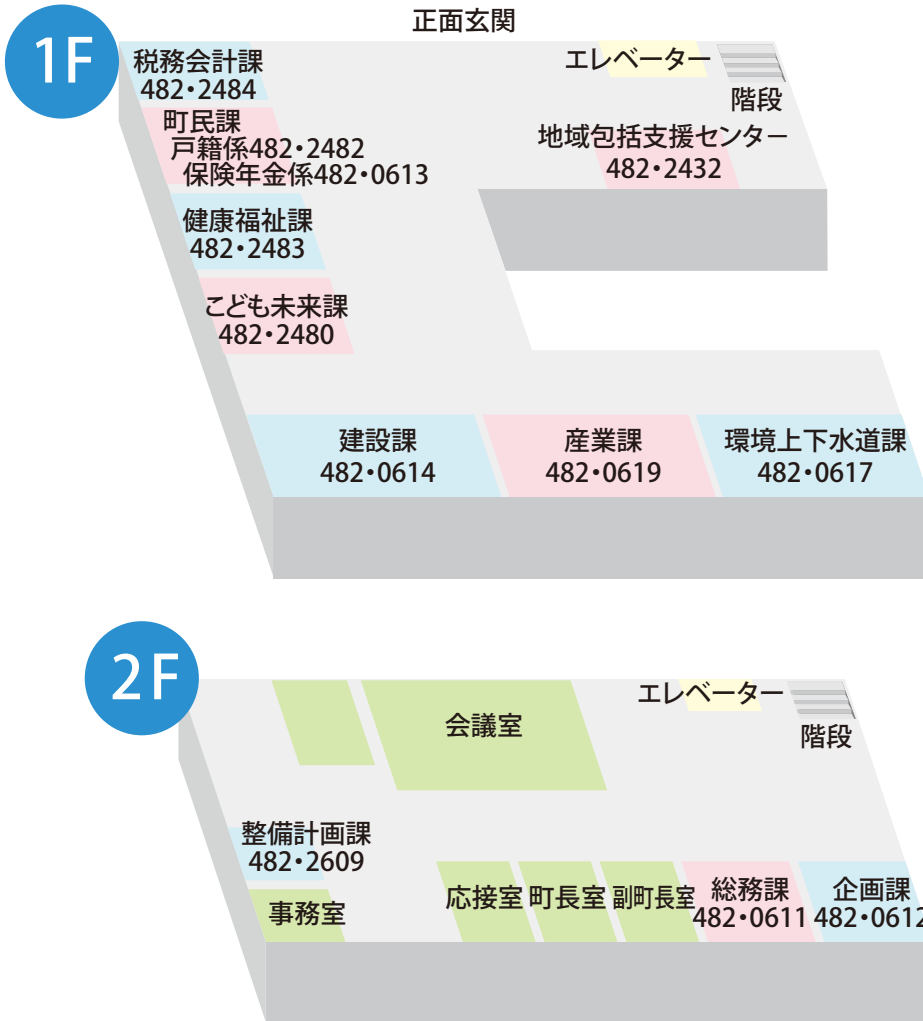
1F

正面玄関

税務会計課
482•2484

町民課
戸籍係482•2482
保険年金係482•0613

健康福祉課
482•2483

こども未来課
482•2480

エレベーター

階段

地域包括支援センター
482•2432

建設課
482•0614

産業課
482•0619

環境上下水道課
482•0617

2F

会議室

エレベーター

階段

整備計画課
482•2609

事務室

応接室

町長室

副町長室

総務課
482•0611

企画課
482•0612